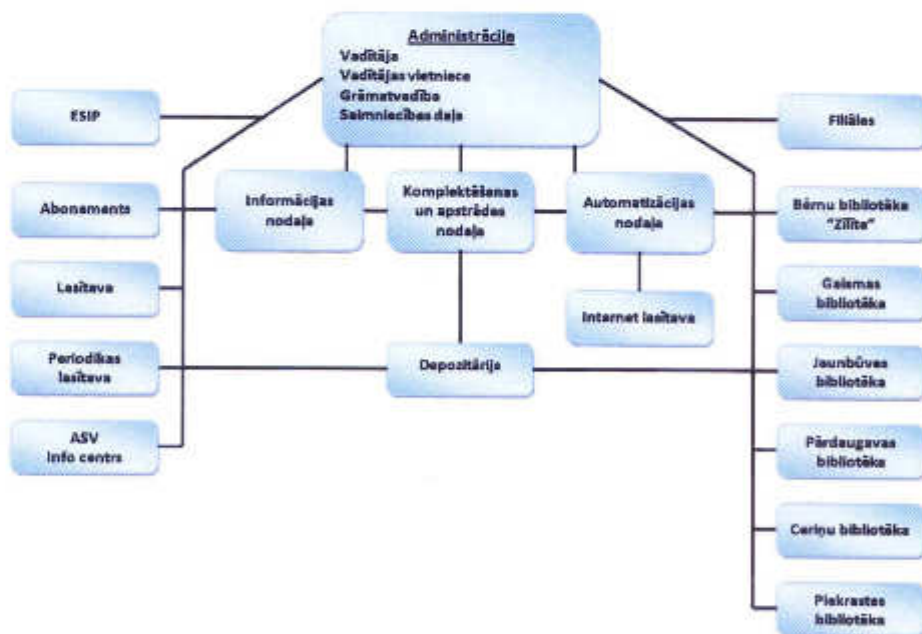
Administrācija
Vadītāja
Vadītājas vietniece
Grāmatvedība
Saimniecības daļa

ESIP

Filiāles

Abonements

Informācijas nodaļa

Komplektēšanas un apstrādes nodaļa

Automatizācijas nodaļa

Bērnu bibliotēka "Zīlīte"

Lasītava

Internet lasītava

Gaismas bibliotēka

Periodikas lasītava

Depozitārija

Jaunbūves bibliotēka

ASV Info centrs

Pārdaugavas bibliotēka

Ceriņu bibliotēka

Piekrastes bibliotēka